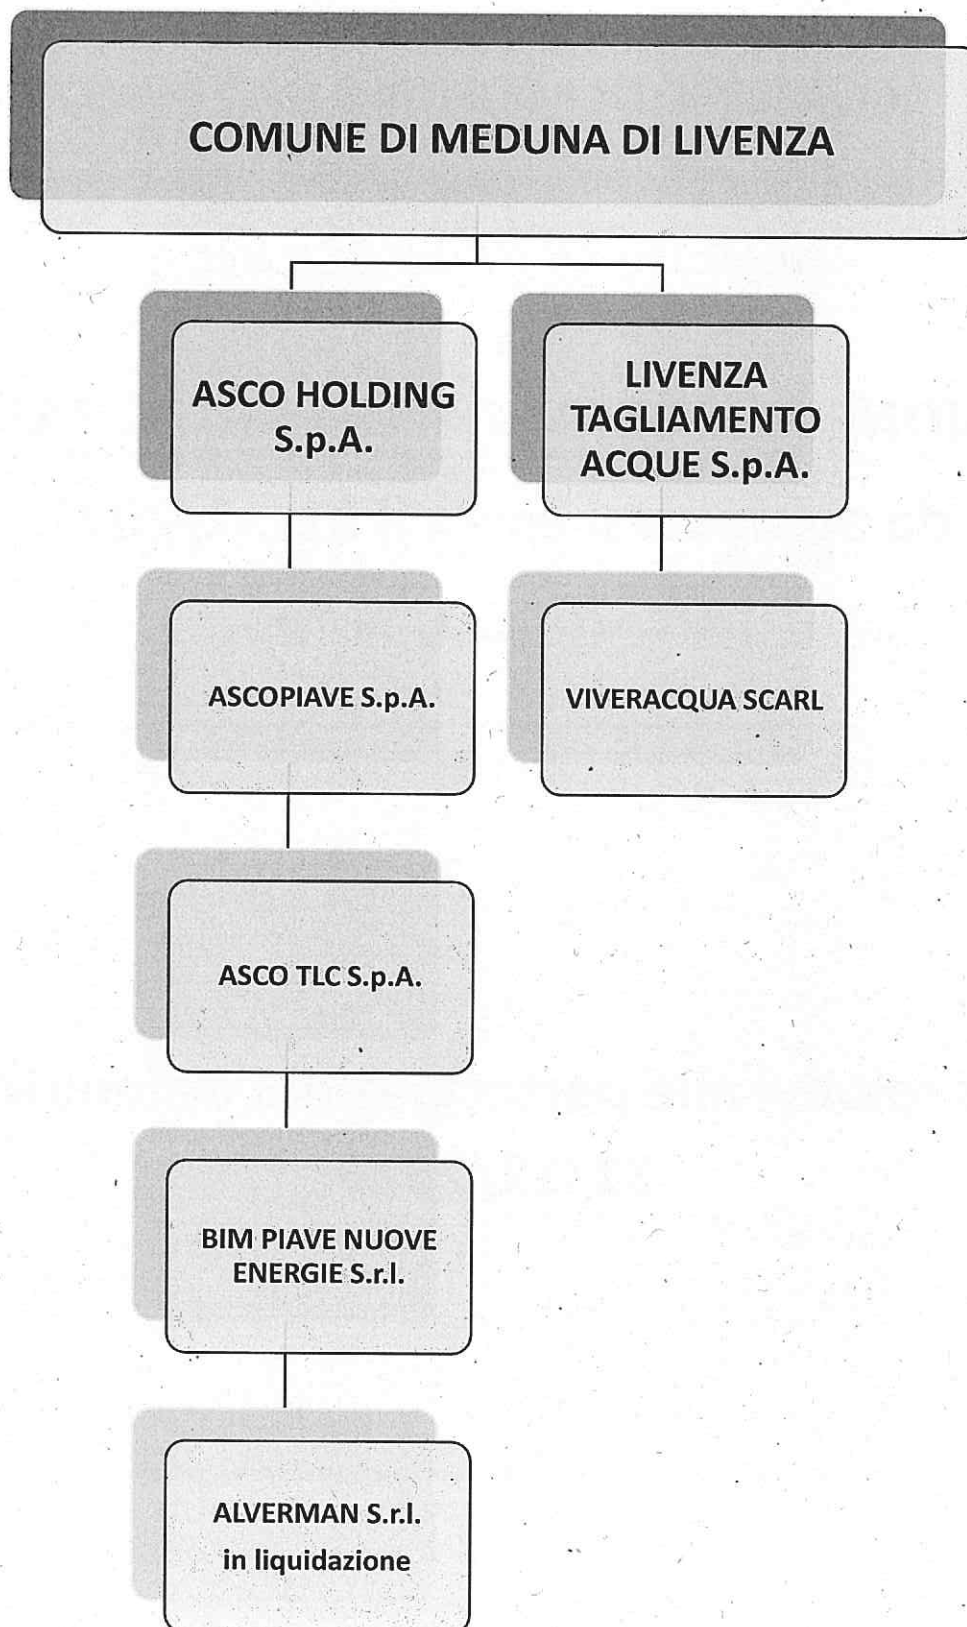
COMUNE DI MEDUNA DI LIVENZA

ASCO HOLDING S.p.A.

LIVENZA TAGLIAMENTO ACQUE S.p.A.

ASCOPIAVE S.p.A.

VIVERACQUA SCARL

ASCO TLC S.p.A.

BIM PIAVE NUOVE ENERGIE S.r.l.

ALVERMAN S.r.l. in liquidazione